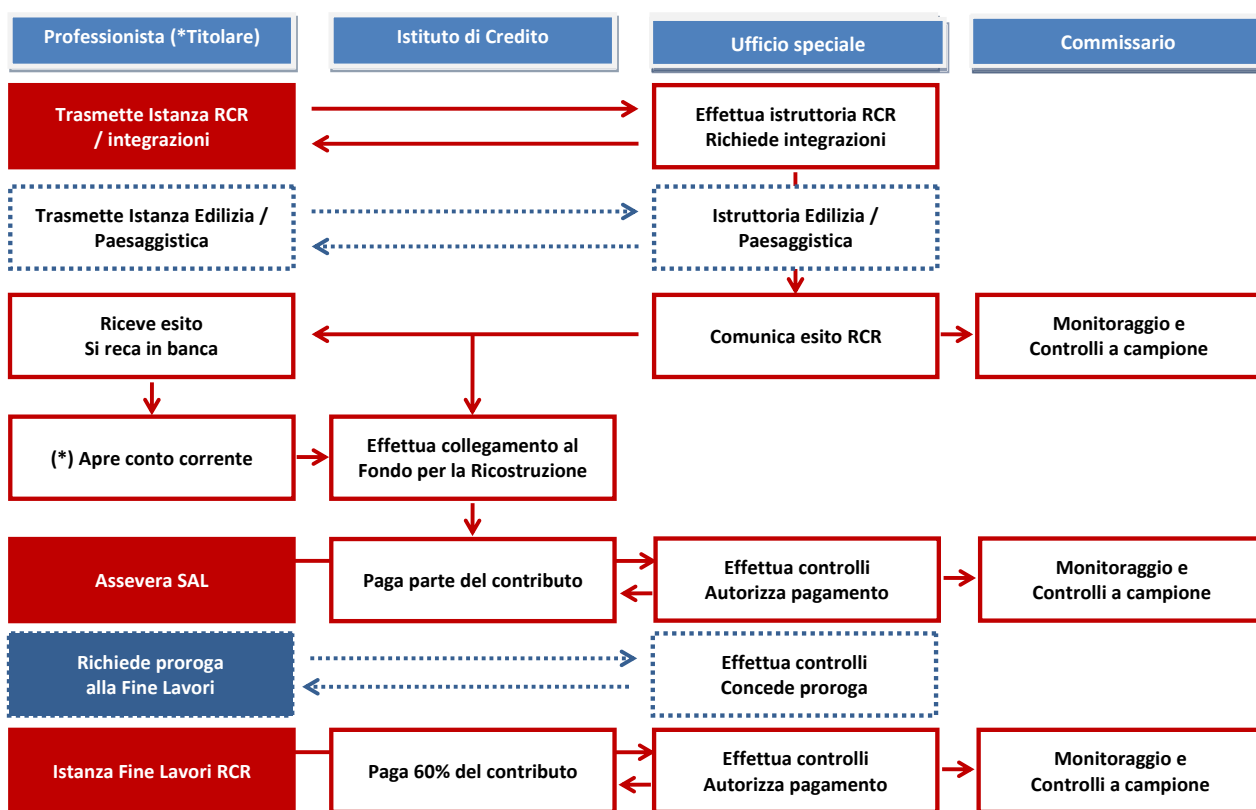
Professionista (*Titolare)

Istituto di Credito

Ufficio speciale

Commissario

Trasmette Istanza RCR / integrazioni

Effettua istruttoria RCR
Richiede integrazioni

Trasmette Istanza Edilizia / Paesaggistica

Istruttoria Edilizia / Paesaggistica

Riceve esito
Si reca in banca

Comunica esito RCR

Monitoraggio e Controlli a campione

(*) Apre conto corrente

Effettua collegamento al Fondo per la Ricostruzione

Assevera SAL

Paga parte del contributo

Effettua controlli
Autorizza pagamento

Monitoraggio e Controlli a campione

Richiede proroga alla Fine Lavori

Effettua controlli
Concede proroga

Istanza Fine Lavori RCR

Paga 60% del contributo

Effettua controlli
Autorizza pagamento

Monitoraggio e Controlli a campione